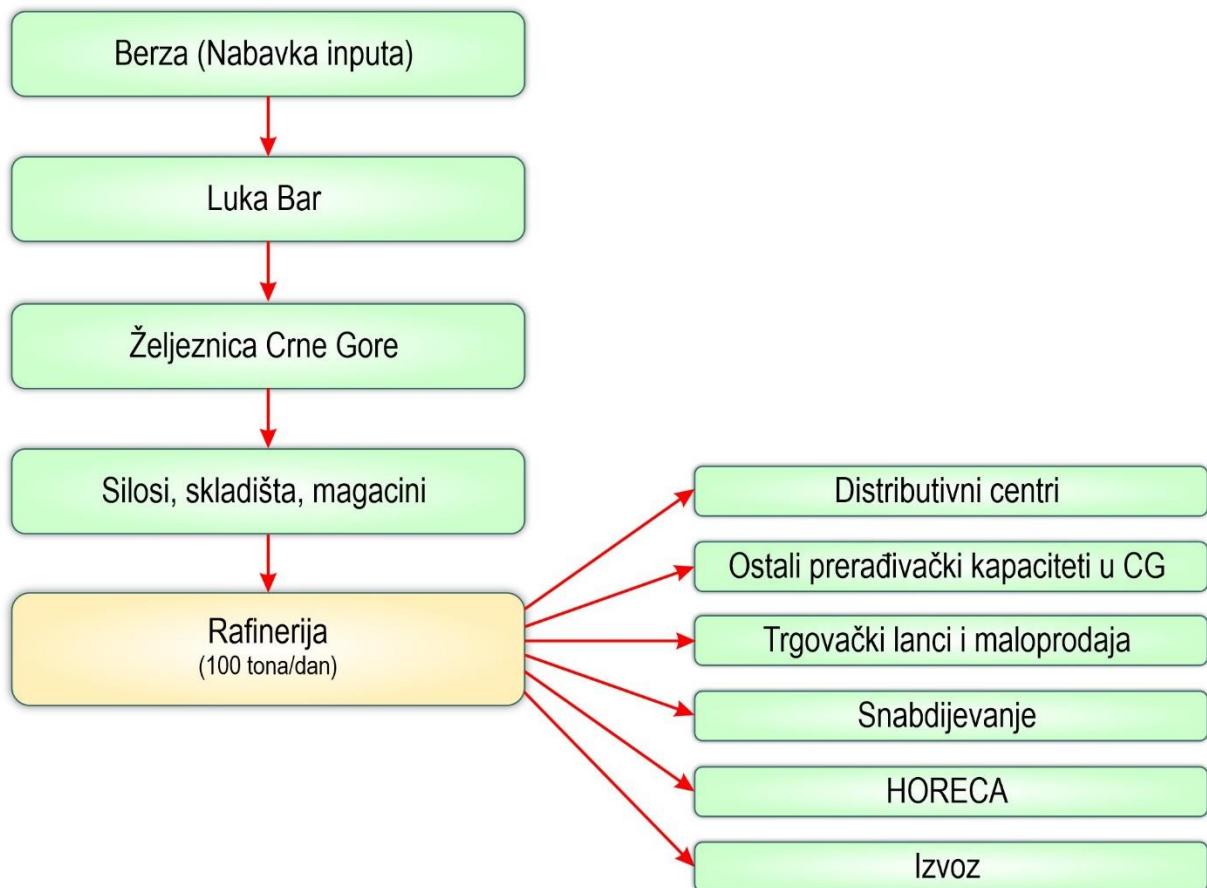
Berza (Nabavka inputa)

Luka Bar

Željeznica Crne Gore

Silosi, skladišta, magacini

Rafinerija
(100 tona/dan)

Distributivni centri

Ostali prerađivački kapaciteti u CG

Trgovački lanci i maloprodaja

Snabdijevanje

HORECA

Izvoz